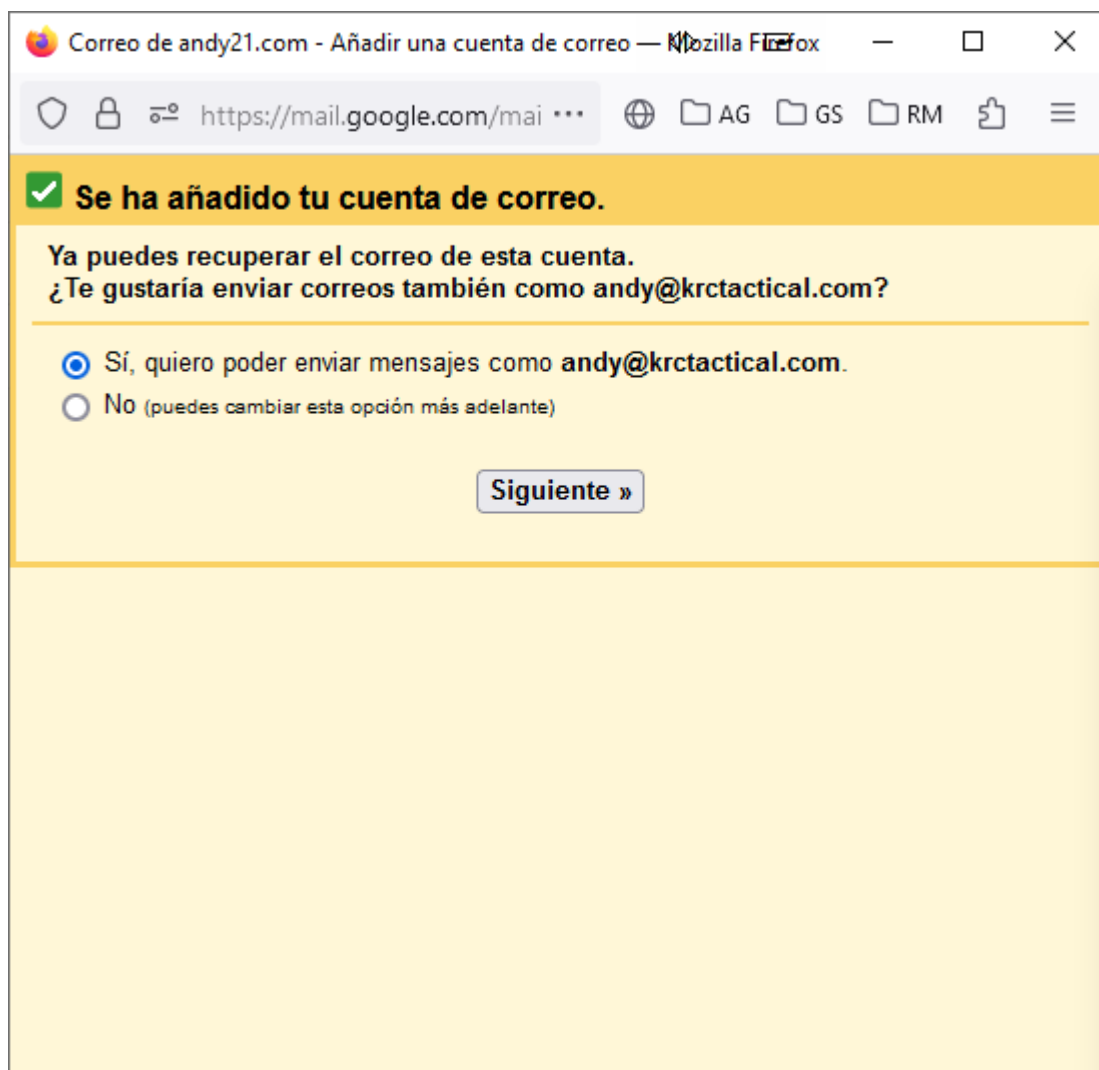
Correo de andy21.com - Añadir una cuenta de correo — Mozilla Firefox

https://mail.google.com/mai ···

AG GS RM

Se ha añadido tu cuenta de correo.

Ya puedes recuperar el correo de esta cuenta.
¿Te gustaría enviar correos también como andy@krctactical.com?

Sí, quiero poder enviar mensajes como andy@krctactical.com.

No (puedes cambiar esta opción más adelante)

Siguiente »